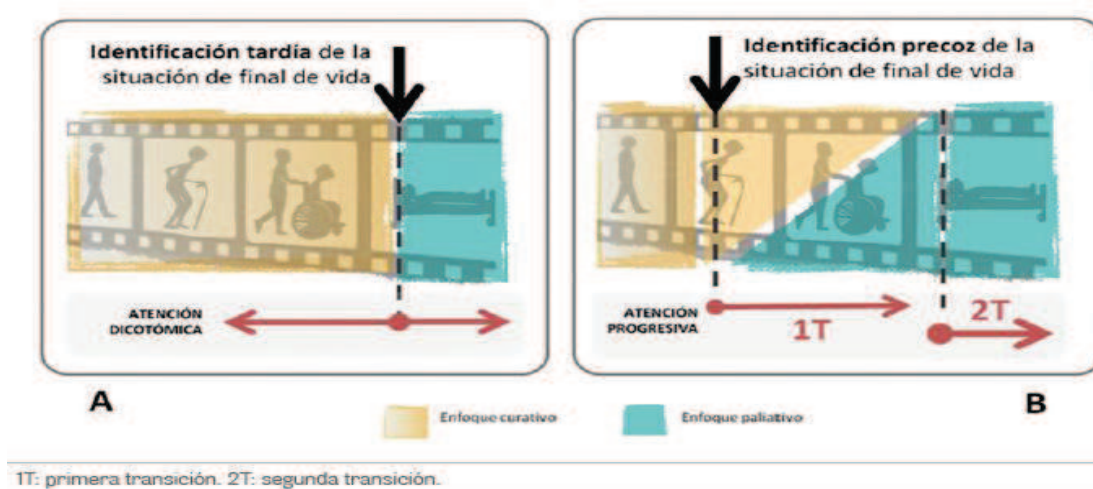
Identificación tardía de la situación de final de vida

ATENCIÓN DICOTÓMICA

Identificación precoz de la situación de final de vida

ATENCIÓN PROGRESIVA

1T

2T

A

Enfoque curativo

Enfoque paliativo

B

1T: primera transición. 2T: segunda transición.